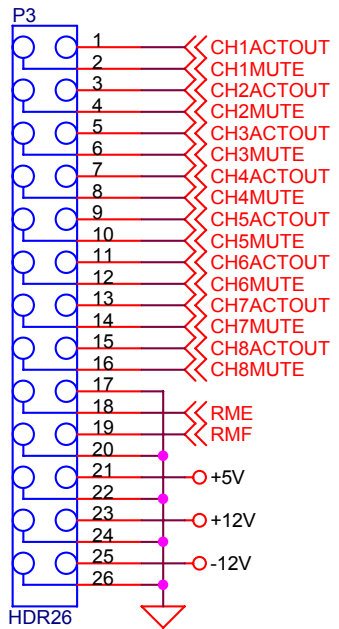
P3

1 CH1ACTOUT
2 CH1MUTE
3 CH2ACTOUT
4 CH2MUTE
5 CH3ACTOUT
6 CH3MUTE
7 CH4ACTOUT
8 CH4MUTE
9 CH5ACTOUT
10 CH5MUTE
11 CH6ACTOUT
12 CH6MUTE
13 CH7ACTOUT
14 CH7MUTE
15 CH8ACTOUT
16 CH8MUTE
17
18 RME
19 RMF
20
21 +5V
22
23 +12V
24
25 -12V
26

HDR26